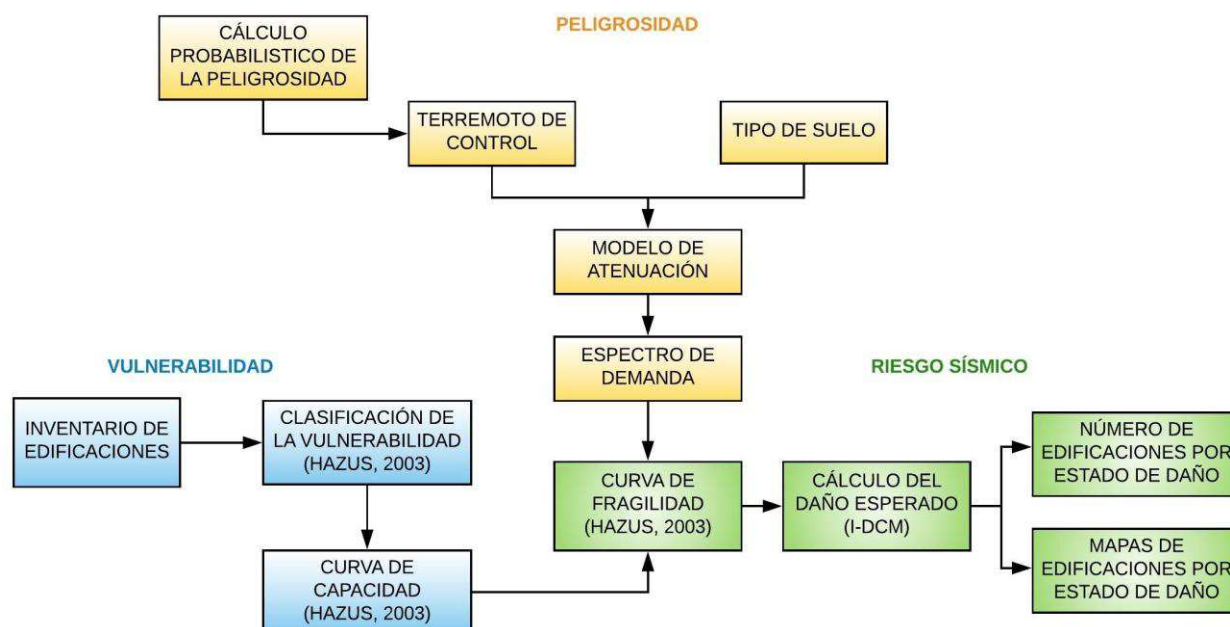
CÁLCULO PROBABILISTICO DE LA PELIGROSIDAD

PELIGROSIDAD

TERREMOTO DE CONTROL

TIPO DE SUELO

MODELO DE ATENUACIÓN

ESPECTRO DE DEMANDA

VULNERABILIDAD

RIESGO SÍSMICO

INVENTARIO DE EDIFICACIONES

CLASIFICACIÓN DE LA VULNERABILIDAD (HAZUS, 2003)

CURVA DE FRAGILIDAD (HAZUS, 2003)

CÁLCULO DEL DAÑO ESPERADO (I-DCM)

NÚMERO DE EDIFICACIONES POR ESTADO DE DAÑO

MAPAS DE EDIFICACIONES POR ESTADO DE DAÑO

CURVA DE CAPACIDAD (HAZUS, 2003)